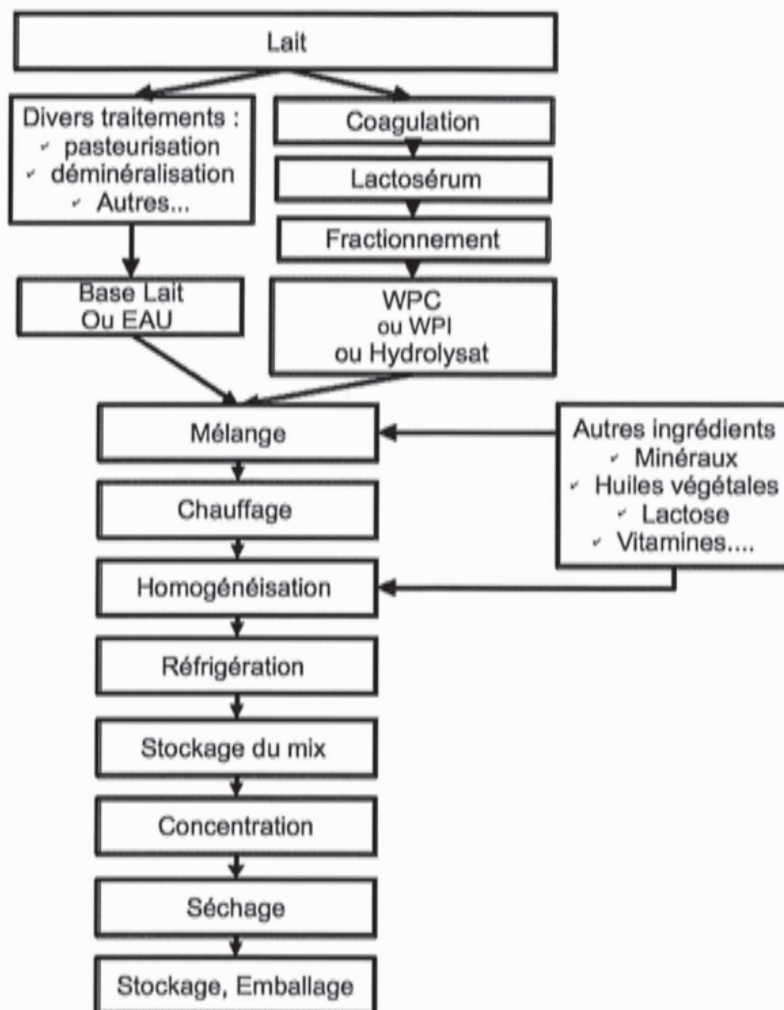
Lait

Divers traitements :
✓ pasteurisation
✓ déminéralisation
✓ Autres...

Coagulation

Lactosérum

Fractionnement

Base Lait
Ou EAU

WPC
ou WPI
ou Hydrolysat

Mélange

Autres ingrédients
✓ Minéraux
✓ Huiles végétales
✓ Lactose
✓ Vitamines....

Chauffage

Homogénéisation

Réfrigération

Stockage du mix

Concentration

Séchage

Stockage, Emballage